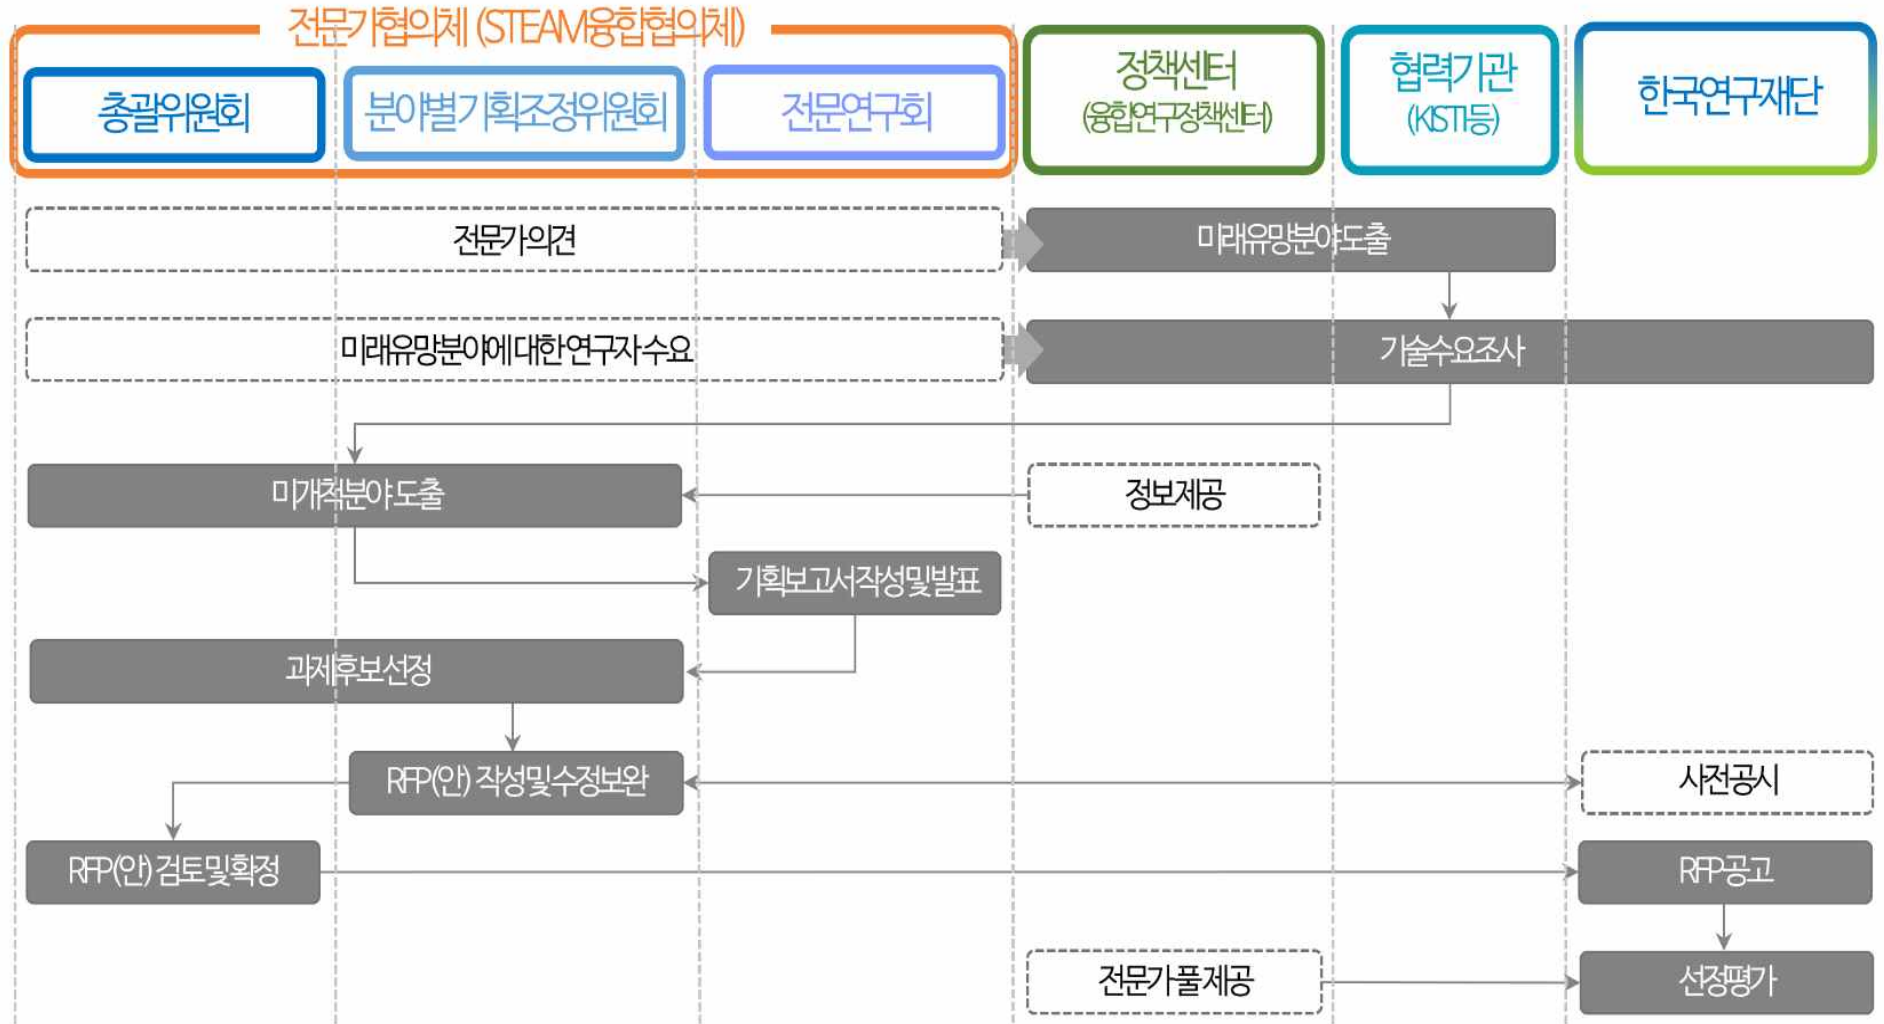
전문가협의체 (STEAM융합협의체)

총괄위원회

분야별기획조정위원회

전문연구회

정책센터
(융합연구정책센터)

협력기관
(KISTI등)

한국연구재단

전문가의견

미래유망분야도출

미래유망분야에대한연구자수요

기술수요조사

미개척분야도출

정보제공

기획보고서작성및발표

과제후보선정

RFP(안) 작성및수정보완

사전공시

RFP(안) 검토및확정

RFP공고

전문가풀제공

선정평가